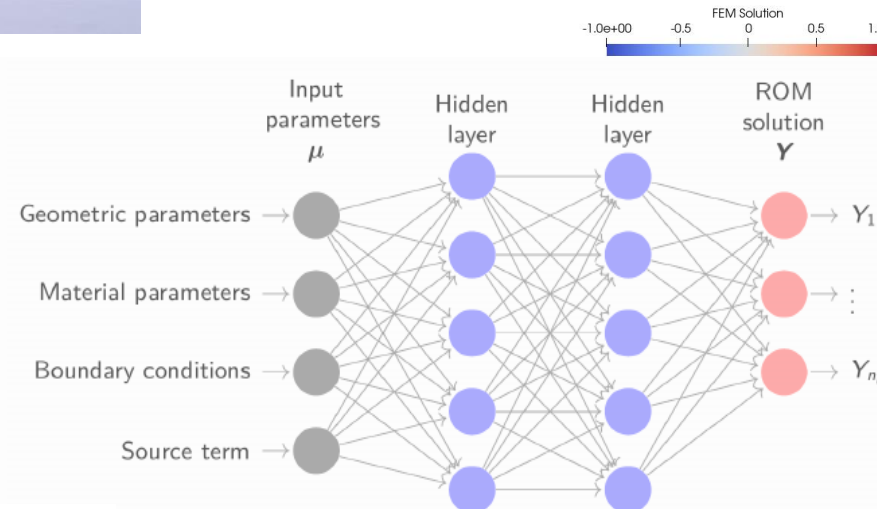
FEM Solution
-1.0e+00 -0.5 0 0.5 1.

Input parameters
$\mu$

Hidden layer

Hidden layer

ROM solution
$Y$

Geometric parameters

Material parameters

Boundary conditions

Source term

$Y_1$

$\vdots$

$Y_n$